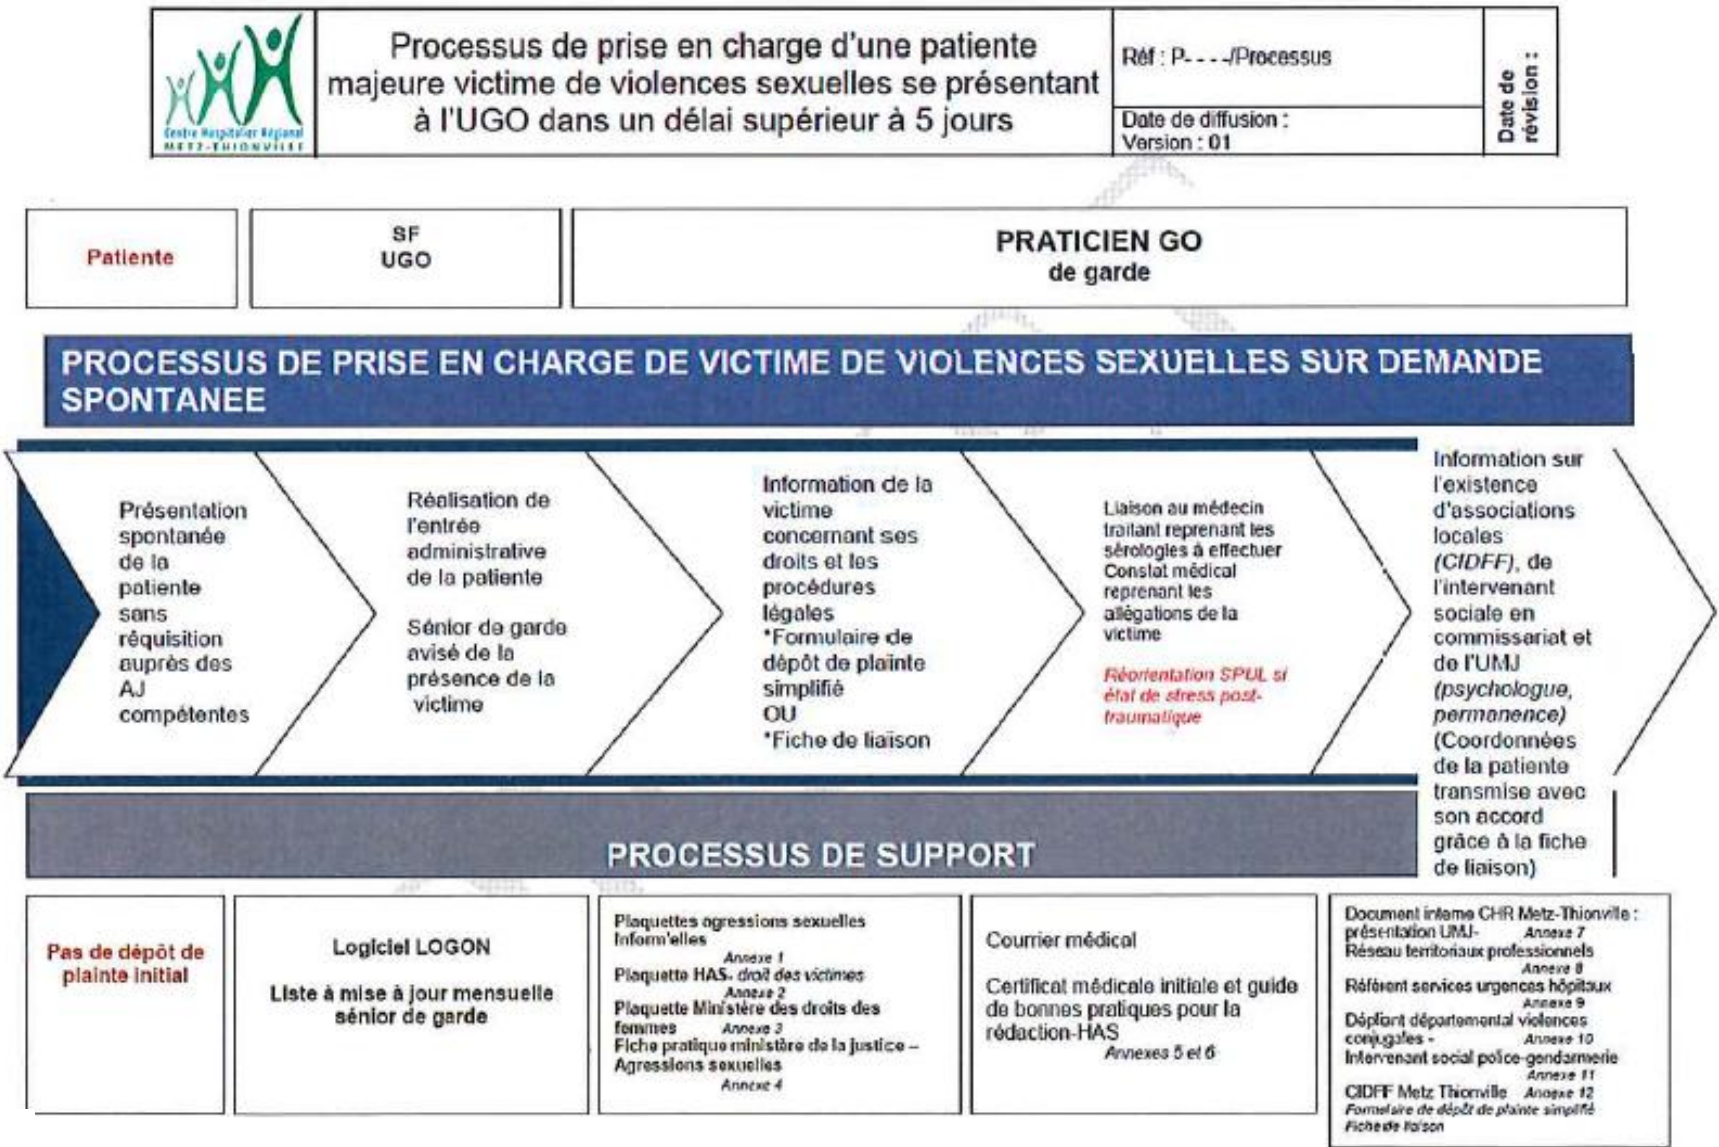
Centre Hospitalier Régional METZ-THIONVILLE

Processus de prise en charge d'une patiente majeure victime de violences sexuelles se présentant à l'UGO dans un délai supérieur à 5 jours

Réf : P- - - -/Processus

Date de diffusion :
Version : 01

Date de révision :

Patiente

SF
UGO

PRATICIEN GO
de garde

PROCESSUS DE PRISE EN CHARGE DE VICTIME DE VIOLENCES SEXUELLES SUR DEMANDE SPONTANEE

Présentation spontanée de la patiente sans réquisition auprès des AJ compétentes

Réalisation de l'entrée administrative de la patiente

Sénior de garde avisé de la présence de la victime

Information de la victime concernant ses droits et les procédures légales
*Formulaire de dépôt de plainte simplifié
OU
*Fiche de liaison

Liaison au médecin traitant reprenant les sérologies à effectuer
Constat médical reprenant les allégations de la victime

Réorientation SPUL si état de stress post-traumatique

Information sur l'existence d'associations locales (CIDFF), de l'intervenant sociale en commissariat et de l'UMJ (psychologue, permanence) (Coordonnées de la patiente transmise avec son accord grâce à la fiche de liaison)

PROCESSUS DE SUPPORT

Pas de dépôt de plainte initial

Logiciel LOGON

Liste à mise à jour mensuelle sénior de garde

Plaquettes agressions sexuelles Inform'elles
Annexe 1
Plaquette HAS- droit des victimes
Annexe 2
Plaquette Ministère des droits des femmes Annexe 3
Fiche pratique ministère de la justice – Agressions sexuelles
Annexe 4

Courrier médical

Certificat médicale initiale et guide de bonnes pratiques pour la rédaction-HAS
Annexes 5 et 6

Document interne CHR Metz-Thionville : présentation UMJ- Annexe 7
Réseau territoriaux professionnels
Annexe 8
Référent services urgences hôpitaux
Annexe 9
Dépliant départemental violences conjugales - Annexe 10
Intervenant social police-gendarmerie
Annexe 11
CIDFF Metz Thionville Annexe 12
Formulaire de dépôt de plainte simplifié
Fiche de liaison